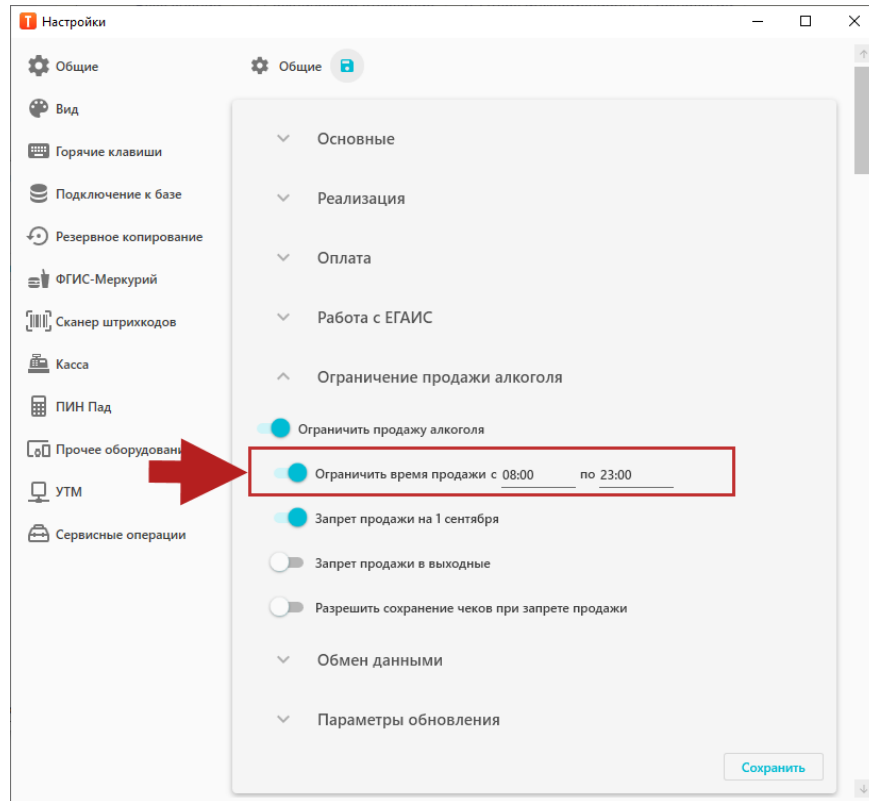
Настройки

Общие
Вид
Горячие клавиши
Подключение к базе
Резервное копирование
ФГИС-Меркурий
Сканер штрихкодов
Касса
ПИН Пад
Прочее оборудовани
УТМ
Сервисные операции

Общие

Основные
Реализация
Оплата
Работа с ЕГАИС
Ограничение продажи алкоголя
Ограничить продажу алкоголя
Ограничить время продажи с 08:00 по 23:00
Запрет продажи на 1 сентября
Запрет продажи в выходные
Разрешить сохранение чеков при запрете продажи
Обмен данными
Параметры обновления

Сохранить